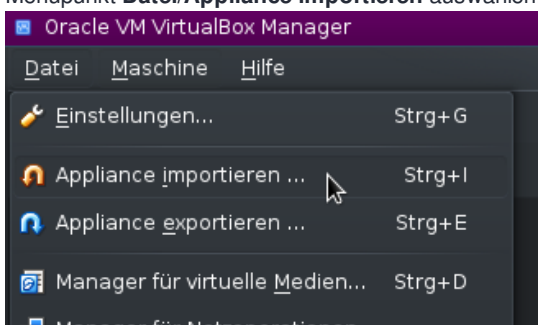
Menüpunkt **Datei/Appliance importieren** auswählen

Oracle VM VirtualBox Manager

Datei Maschine Hilfe

Einstellungen... Strg+G

Appliance importieren ... Strg+I

Appliance exportieren ... Strg+E

Manager für virtuelle Medien... Strg+D

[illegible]